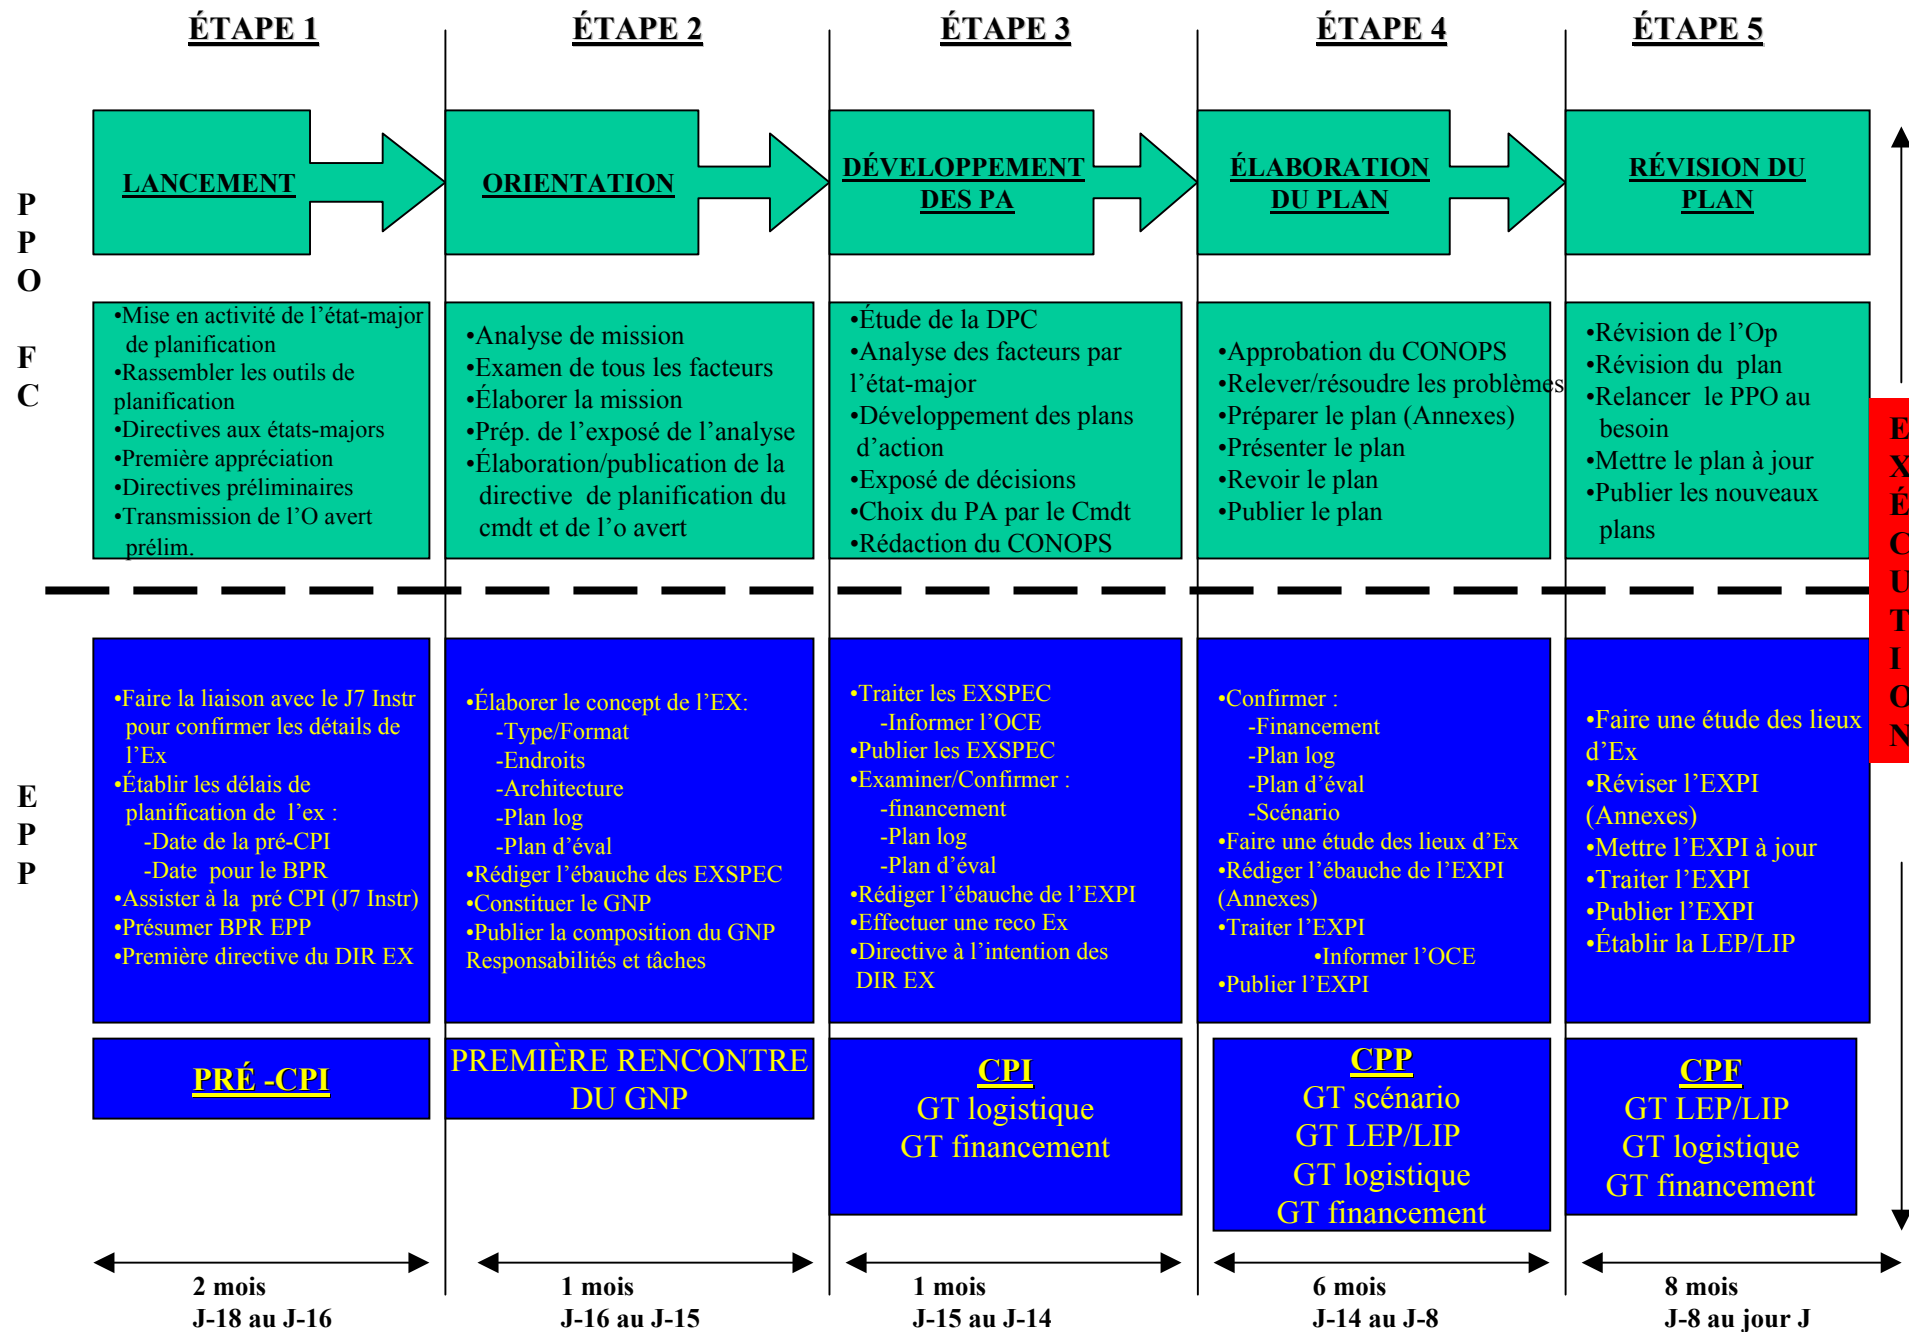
ÉTAPE 1

ÉTAPE 2

ÉTAPE 3

ÉTAPE 4

ÉTAPE 5

P P O

F C

LANCEMENT

ORIENTATION

DÉVELOPPEMENT DES PA

ÉLABORATION DU PLAN

RÉVISION DU PLAN

•Mise en activité de l'état-major de planification
•Rassembler les outils de planification
•Directives aux états-majors
•Première appréciation
•Directives préliminaires
•Transmission de l'O avert prélim.

•Analyse de mission
•Examen de tous les facteurs
•Élaborer la mission
•Prép. de l'exposé de l'analyse
•Élaboration/publication de la directive de planification du cmdt et de l'o avert

•Étude de la DPC
•Analyse des facteurs par l'état-major
•Développement des plans d'action
•Exposé de décisions
•Choix du PA par le Cmdt
•Rédaction du CONOPS

•Approbation du CONOPS
•Relever/résoudre les problèmes
•Préparer le plan (Annexes)
•Présenter le plan
•Revoir le plan
•Publier le plan

•Révision de l'Op
•Révision du plan
•Relancer le PPO au besoin
•Mettre le plan à jour
•Publier les nouveaux plans

EXÉCUTION

E P P

•Faire la liaison avec le J7 Instr pour confirmer les détails de l'Ex
•Établir les délais de planification de l'ex :
-Date de la pré-CPI
-Date pour le BPR
•Assister à la pré CPI (J7 Instr)
•Présumer BPR EPP
•Première directive du DIR EX

•Élaborer le concept de l'EX:
-Type/Format
-Endroits
-Architecture
-Plan log
-Plan d'éval
•Rédiger l'ébauche des EXSPEC
•Constituer le GNP
•Publier la composition du GNP Responsabilités et tâches

•Traiter les EXSPEC
-Informer l'OCE
•Publier les EXSPEC
•Examiner/Confirmer :
-financement
-Plan log
-Plan d'éval
•Rédiger l'ébauche de l'EXPI
•Effectuer une reco Ex
•Directive à l'intention des DIR EX

•Confirmer :
-Financement
-Plan log
-Plan d'éval
-Scénario
•Faire une étude des lieux d'Ex
•Rédiger l'ébauche de l'EXPI (Annexes)
•Traiter l'EXPI
•Informer l'OCE
•Publier l'EXPI

•Faire une étude des lieux d'Ex
•Réviser l'EXPI (Annexes)
•Mettre l'EXPI à jour
•Traiter l'EXPI
•Publier l'EXPI
•Établir la LEP/LIP

PRÉ -CPI

PREMIÈRE RENCONTRE DU GNP

CPI
GT logistique
GT financement

CPP
GT scénario
GT LEP/LIP
GT logistique
GT financement

CPF
GT LEP/LIP
GT logistique
GT financement

2 mois
J-18 au J-16

1 mois
J-16 au J-15

1 mois
J-15 au J-14

6 mois
J-14 au J-8

8 mois
J-8 au jour J